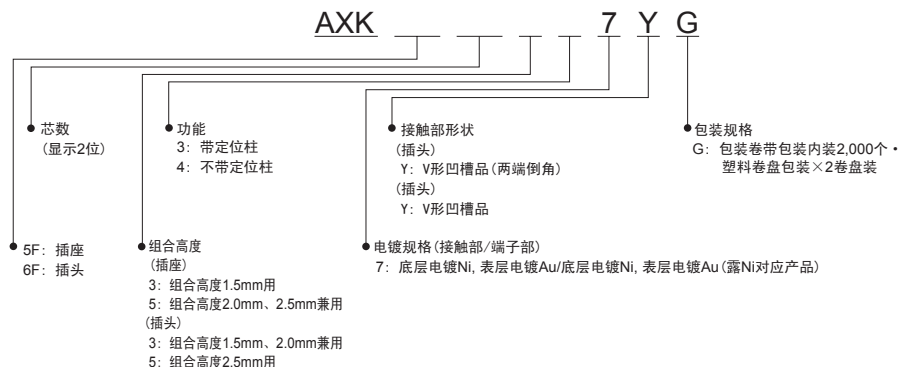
AXK _ _ _ _ 7 Y G

芯数
（显示2位）

功能
3：带定位柱
4：不带定位柱

接触部形状
（插头）
Y：V形凹槽品（两端倒角）
（插头）
Y：V形凹槽品

包装规格
G：包装卷带包装内装2,000个・塑料卷盘包装×2卷盘装

5F：插座
6F：插头

组合高度
（插座）
3：组合高度1.5mm用
5：组合高度2.0mm、2.5mm兼用
（插头）
3：组合高度1.5mm、2.0mm兼用
5：组合高度2.5mm用

电镀规格（接触部/端子部）
7：底层电镀Ni, 表层电镀Au/底层电镀Ni, 表层电镀Au（露Ni对应产品）